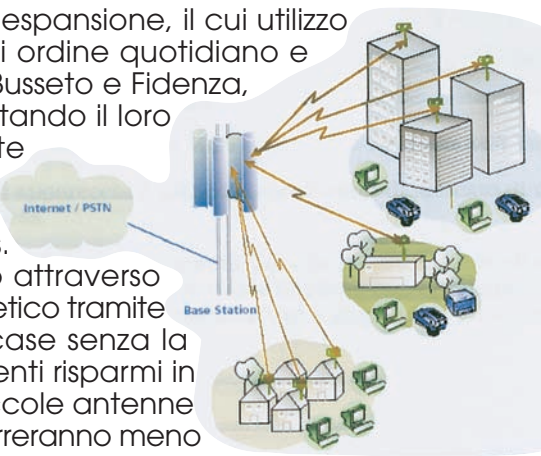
espansione, il cui utilizzo
i ordine quotidiano e
Busseto e Fidenza,
tando il loro
te

Internet / PSTN

attraverso
etico tramite
case senza la
enti risparmi in
cole antenne
rreranno meno

Base Station